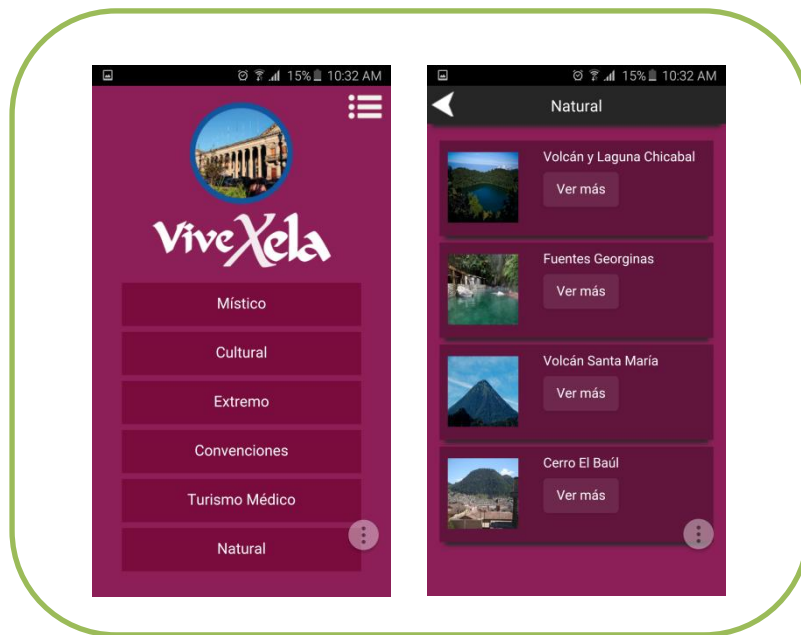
15% 10:32 AM

ViveXela

Místico

Cultural

Extremo

Convenciones

Turismo Médico

Natural

15% 10:32 AM

Natural

Volcán y Laguna Chicabal

Ver más

Fuentes Georginas

Ver más

Volcán Santa María

Ver más

Cerro El Baúl

Ver más